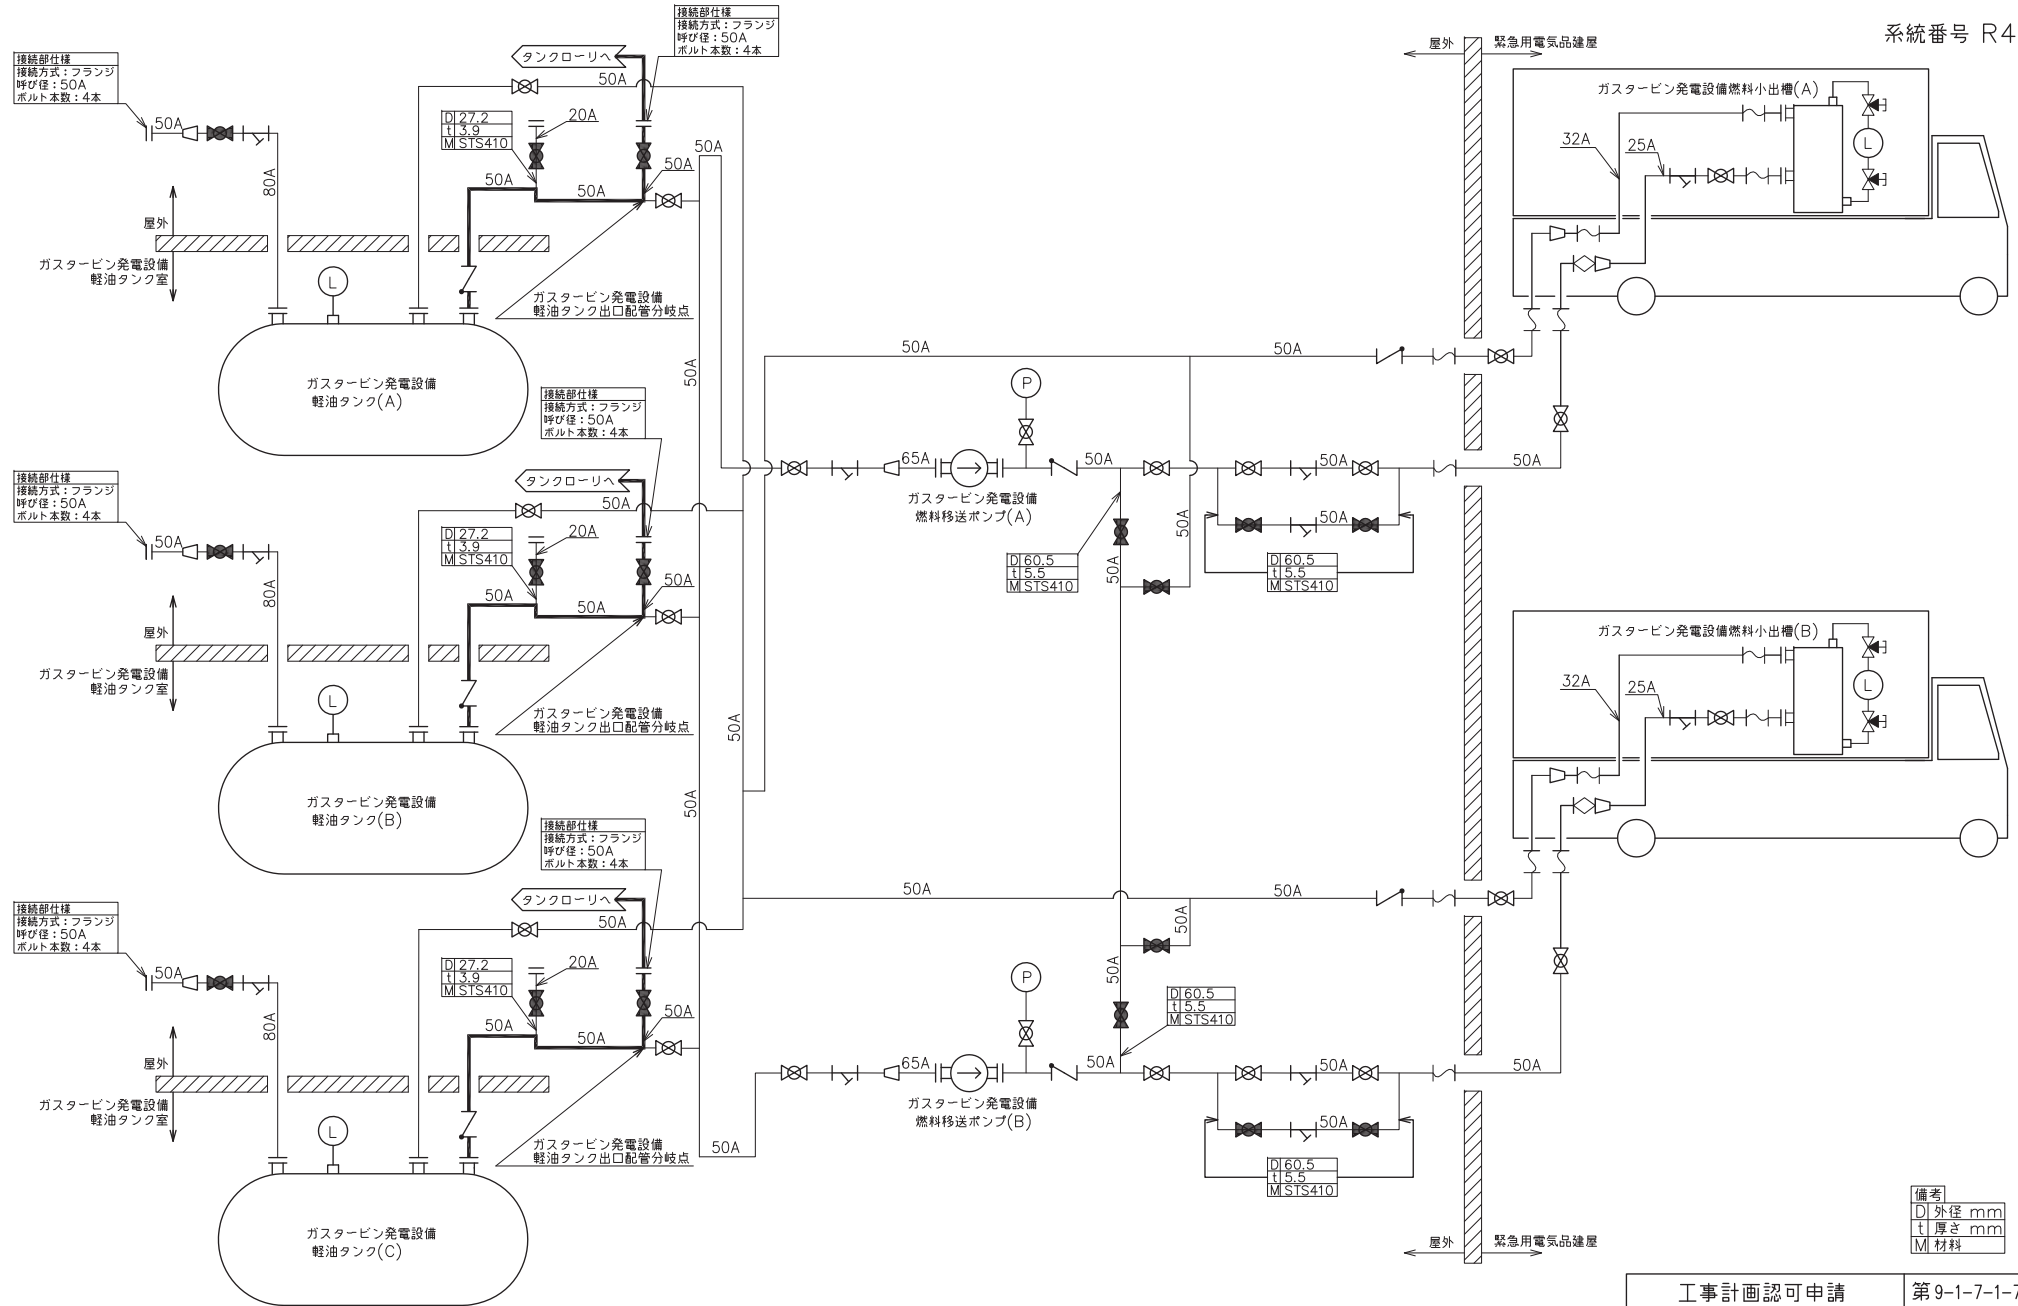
系統番号 R4

接続部仕様
接続方式：フランジ
呼び径：50A
ボルト本数：4本

タンクローリへ

50A

接続部仕様
接続方式：フランジ
呼び径：50A
ボルト本数：4本

50A

80A

D 27.2
t 3.9
M STS410

20A

50A

50A

50A

50A

屋外

ガスタービン発電設備
軽油タンク室

L

ガスタービン発電設備
軽油タンク出口配管分岐点

ガスタービン発電設備
軽油タンク(A)

屋外 緊急用電気品建屋

ガスタービン発電設備燃料小出槽(A)

32A

25A

L

50A

50A

P

50A

65A

ガスタービン発電設備
燃料移送ポンプ(A)

50A

50A

50A

D 60.5
t 5.5
M STS410

50A

50A

D 60.5
t 5.5
M STS410

接続部仕様
接続方式：フランジ
呼び径：50A
ボルト本数：4本

タンクローリへ

50A

接続部仕様
接続方式：フランジ
呼び径：50A
ボルト本数：4本

50A

80A

D 27.2
t 3.9
M STS410

20A

50A

50A

50A

屋外

ガスタービン発電設備
軽油タンク室

L

ガスタービン発電設備
軽油タンク出口配管分岐点

50A

ガスタービン発電設備
軽油タンク(B)

ガスタービン発電設備燃料小出槽(B)

32A

25A

L

50A

接続部仕様
接続方式：フランジ
呼び径：50A
ボルト本数：4本

タンクローリへ

50A

50A

50A

接続部仕様
接続方式：フランジ
呼び径：50A
ボルト本数：4本

50A

80A

D 27.2
t 3.9
M STS410

20A

50A

50A

50A

屋外

ガスタービン発電設備
軽油タンク室

L

ガスタービン発電設備
軽油タンク出口配管分岐点

50A

ガスタービン発電設備
軽油タンク(C)

50A

50A

P

50A

D 60.5
t 5.5
M STS410

65A

ガスタービン発電設備
燃料移送ポンプ(B)

50A

50A

50A

50A

D 60.5
t 5.5
M STS410

屋外 緊急用電気品建屋

備考
D 外径 mm
t 厚さ mm
M 材料

工事計画認可申請

第9-1-7-1-7